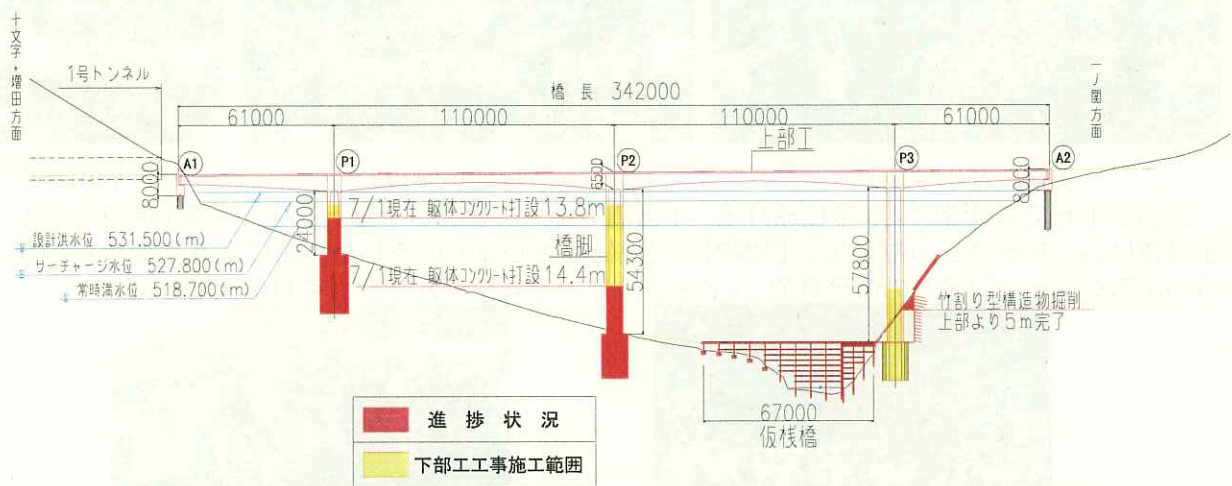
十文字・増田方面

1号トンネル

橋長 342000

61000 110000 110000 61000

一ノ関方面

A1 P1 P2 P3 A2

上部工

8000

6500

8000

24000

7/1現在 躯体コンクリート打設13.8m

橋脚

7/1現在 躯体コンクリート打設14.4m

54300

57800

設計洪水位 531.500（m）

サーチャージ水位 527.800（m）

常時満水位 518.700（m）

竹割り型構造物掘削
上部より5m完了

67000

仮桟橋

進捗状況

下部工工事施工範囲